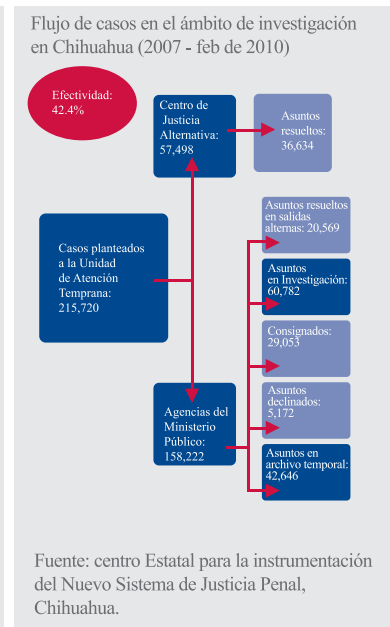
Flujo de casos en el ámbito de investigación en Chihuahua (2007 - feb de 2010)

Efectividad: 42.4%

Centro de Justicia Alternativa: 57,498

Asuntos resueltos: 36,634

Casos planteados a la Unidad de Atención Temprana: 215,720

Asuntos resueltos en salidas alternas: 20,569

Asuntos en Investigación: 60,782

Consignados: 29,053

Asuntos declinados: 5,172

Agencias del Ministerio Público: 158,222

Asuntos en archivo temporal: 42,646

Fuente: centro Estatal para la instrumentación del Nuevo Sistema de Justicia Penal, Chihuahua.